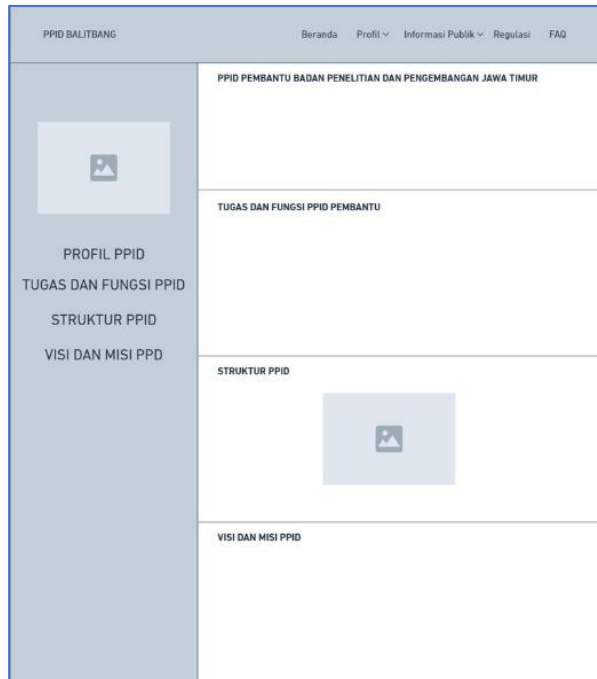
PPID BALITBANG

Beranda Profil ∨ Informasi Publik ∨ Regulasi FAQ

PROFIL PPID
TUGAS DAN FUNGSI PPID
STRUKTUR PPID
VISI DAN MISI PPD

PPID PEMBANTU BADAN PENELITIAN DAN PENGEMBANGAN JAWA TIMUR

TUGAS DAN FUNGSI PPID PEMBANTU

STRUKTUR PPID

VISI DAN MISI PPID